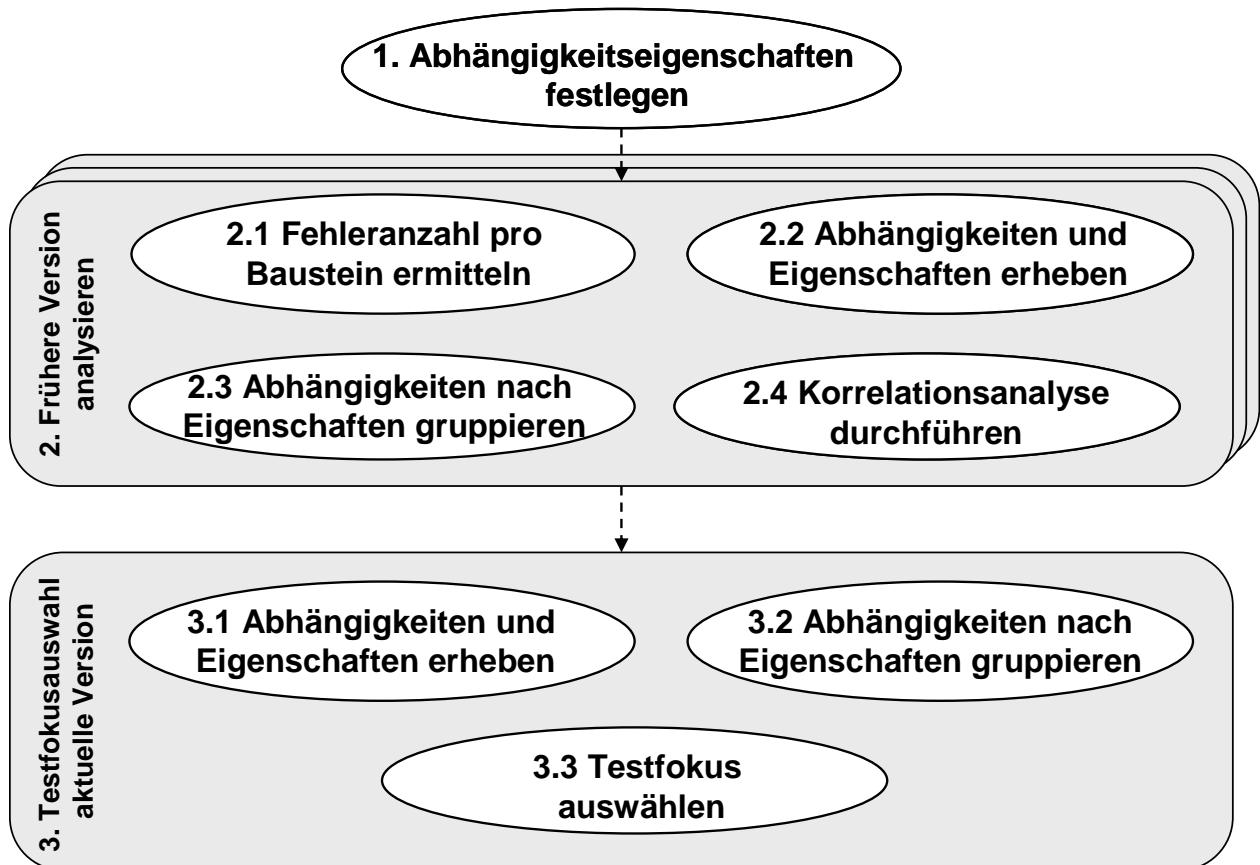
1. Abhängigkeitseigenschaften festlegen

2. Frühere Version analysieren

2.1 Fehleranzahl pro Baustein ermitteln

2.2 Abhängigkeiten und Eigenschaften erheben

2.3 Abhängigkeiten nach Eigenschaften gruppieren

2.4 Korrelationsanalyse durchführen

3. Testfokusauswahl aktuelle Version

3.1 Abhängigkeiten und Eigenschaften erheben

3.2 Abhängigkeiten nach Eigenschaften gruppieren

3.3 Testfokus auswählen